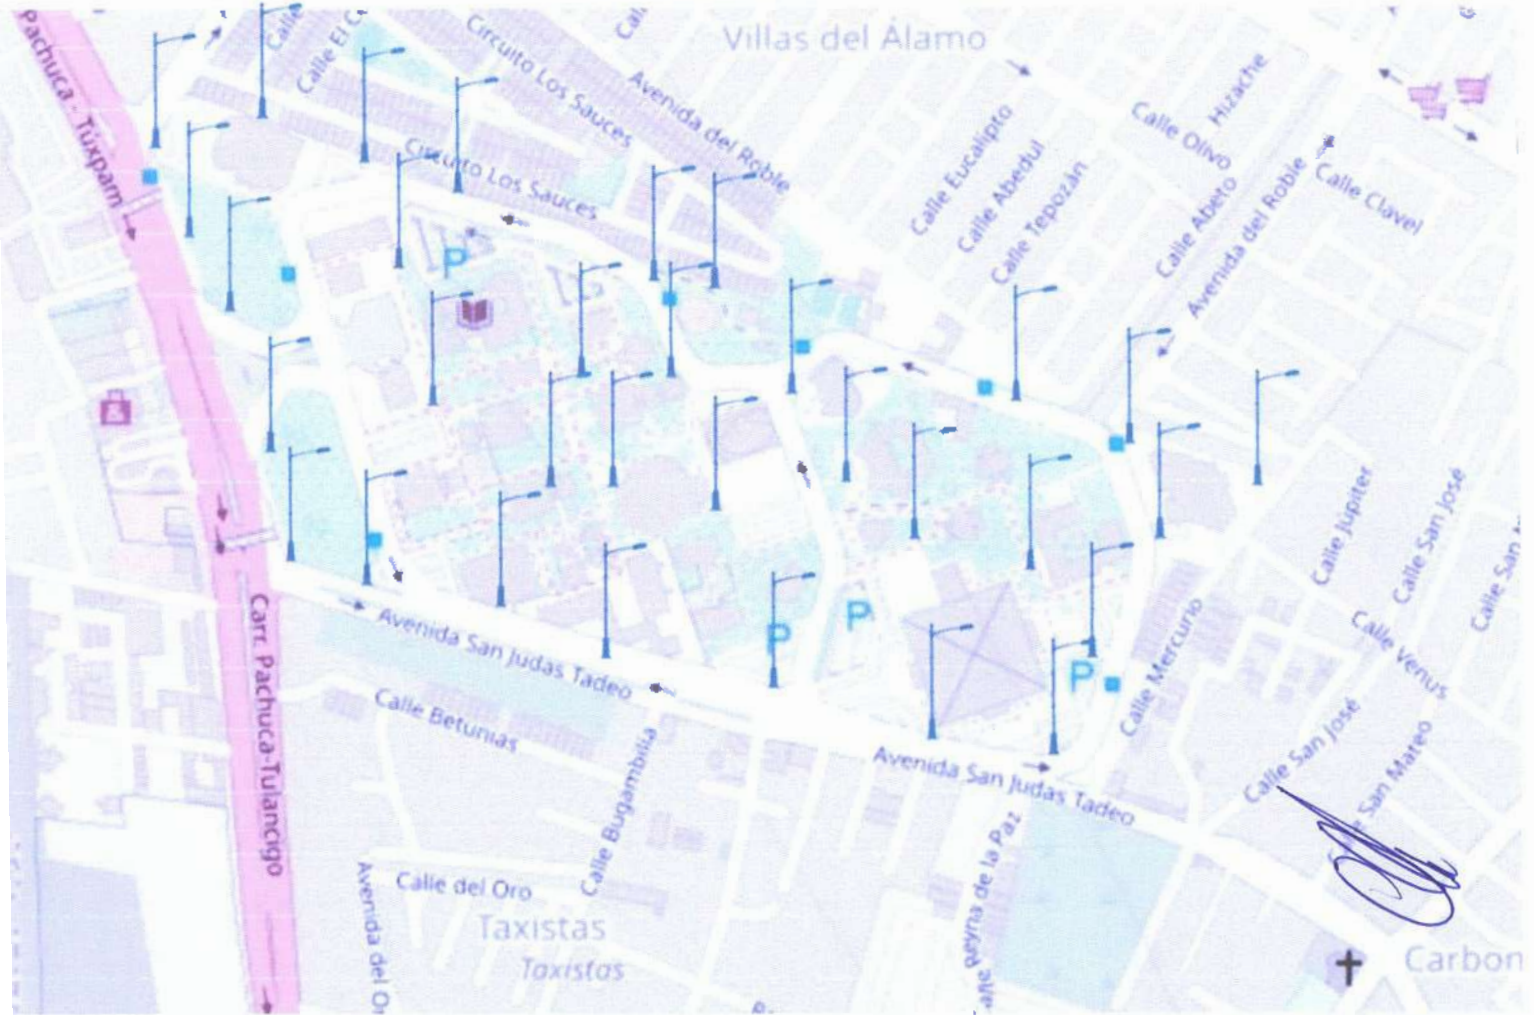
Villas del Álamo

Pachuca - Tuxpam

Calle

Calle El C

Circuito Los Sauces

Circuito Los Sauces

Avenida del Roble

Calle Eucalipto

Calle Abedul

Calle Tepozán

Calle Olivo

Hizache

Calle Abeto

Avenida del Roble

Calle Clavel

P

P

P

P

Avenida San Judas Tadeo

Calle Betunias

Carr. Pachuca-Tulancigo

Calle Bugambilia

Avenida San Judas Tadeo

Calle Mercurio

Calle Júpiter

Calle San José

Calle Venus

Calle San José

San Mateo

Calle San

Reyna de la Paz

Calle del Oro

Avenida del Or

Taxistas

Taxistas

Carbon